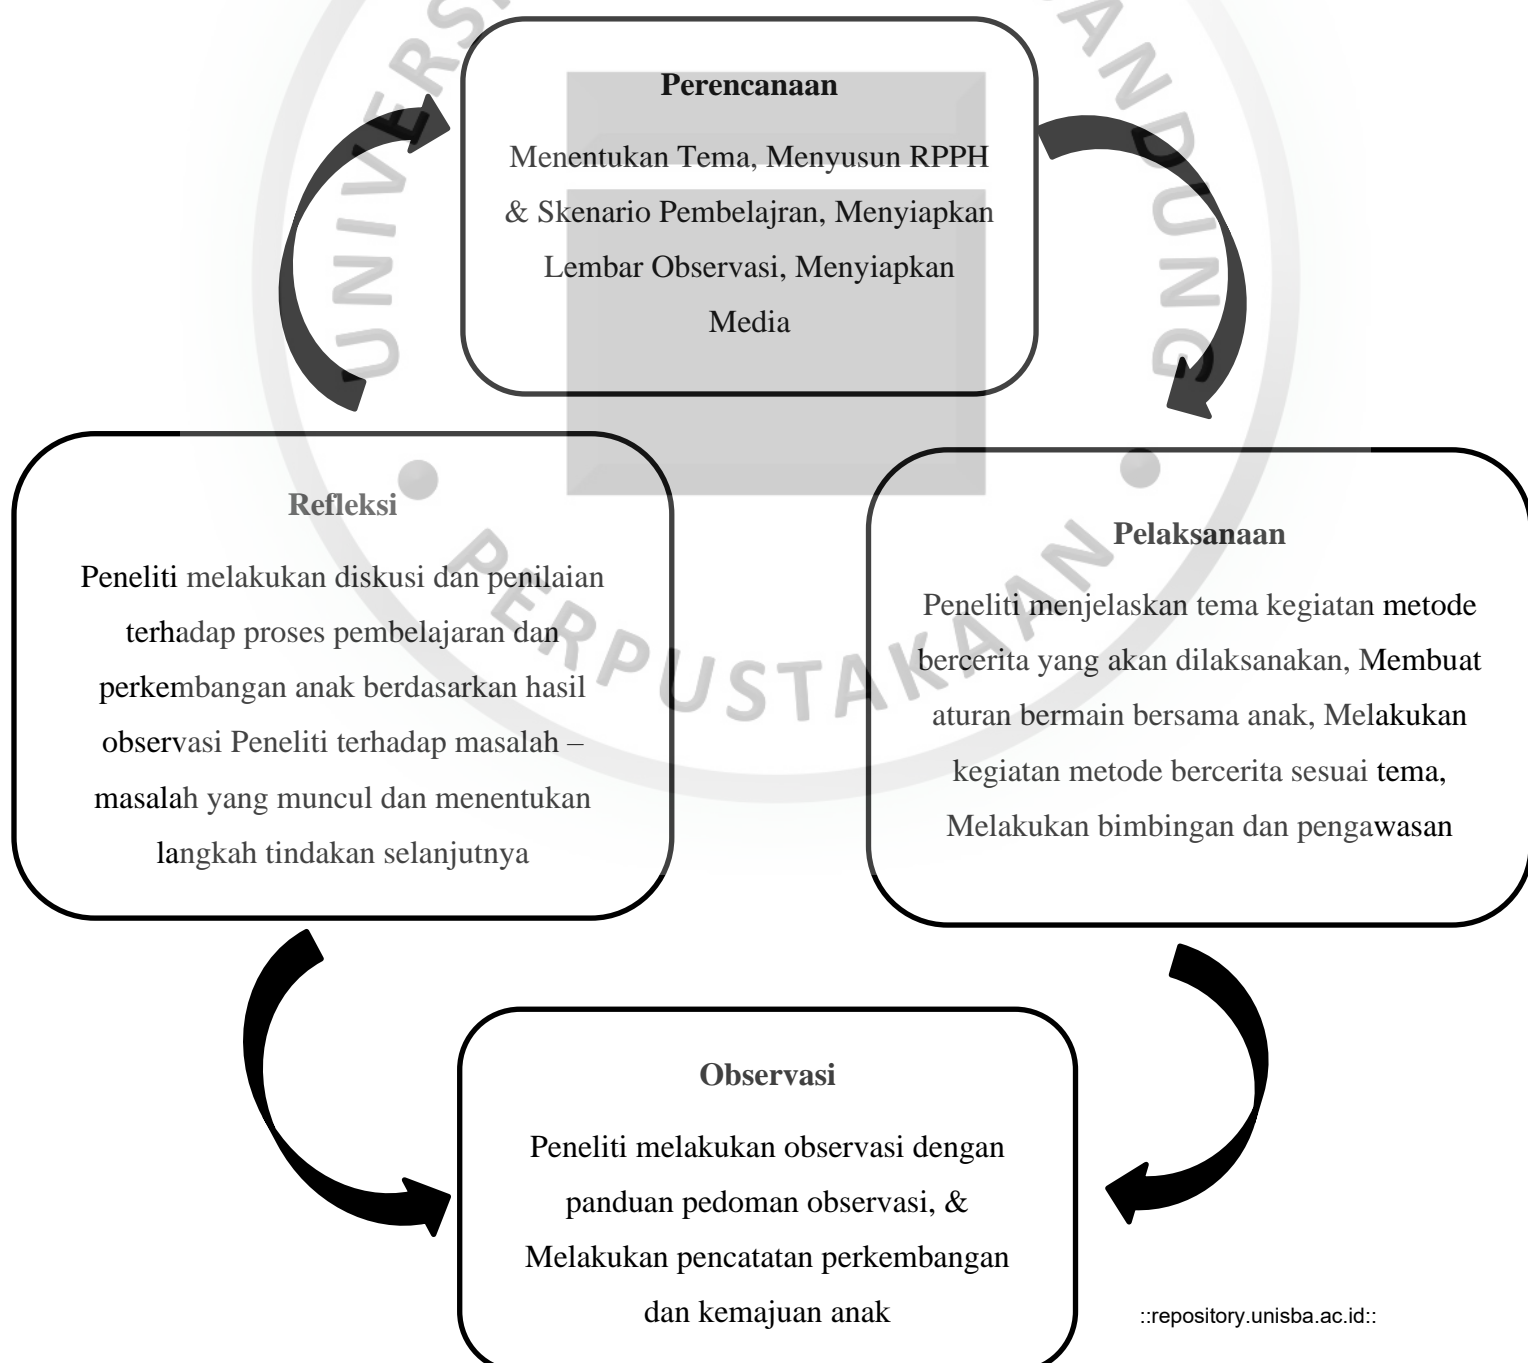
UNIVERSITAS ISLAM BANDUNG

Perencanaan

Menentukan Tema, Menyusun RPPH & Skenario Pembelajran, Menyiapkan Lembar Observasi, Menyiapkan Media

Refleksi

Peneliti melakukan diskusi dan penilaian terhadap proses pembelajaran dan perkembangan anak berdasarkan hasil observasi Peneliti terhadap masalah – masalah yang muncul dan menentukan langkah tindakan selanjutnya

Pelaksanaan

Peneliti menjelaskan tema kegiatan metode bercerita yang akan dilaksanakan, Membuat aturan bermain bersama anak, Melakukan kegiatan metode bercerita sesuai tema, Melakukan bimbingan dan pengawasan

PERPUSTAKAAN

Observasi

Peneliti melakukan observasi dengan panduan pedoman observasi, & Melakukan pencatatan perkembangan dan kemajuan anak

::repository.unisba.ac.id::